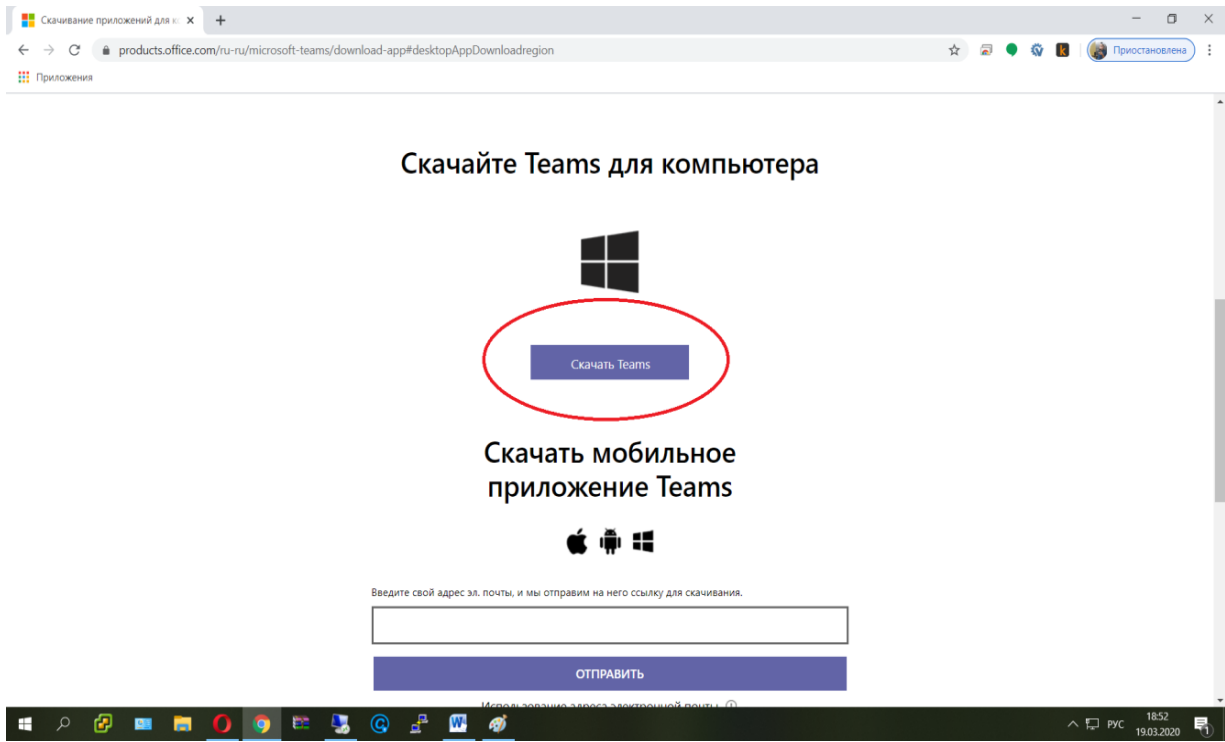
Скачивание приложений для к ×
+
products.office.com/ru-ru/microsoft-teams/download-app#desktopAppDownloadregion
Приостановлена
Приложения

Скачайте Teams для компьютера

Скачать Teams

Скачать мобильное приложение Teams

Введите свой адрес эл. почты, и мы отправим на него ссылку для скачивания.

ОТПРАВИТЬ

Использование адреса электронной почты ⓘ

РУС 18:52 19.03.2020